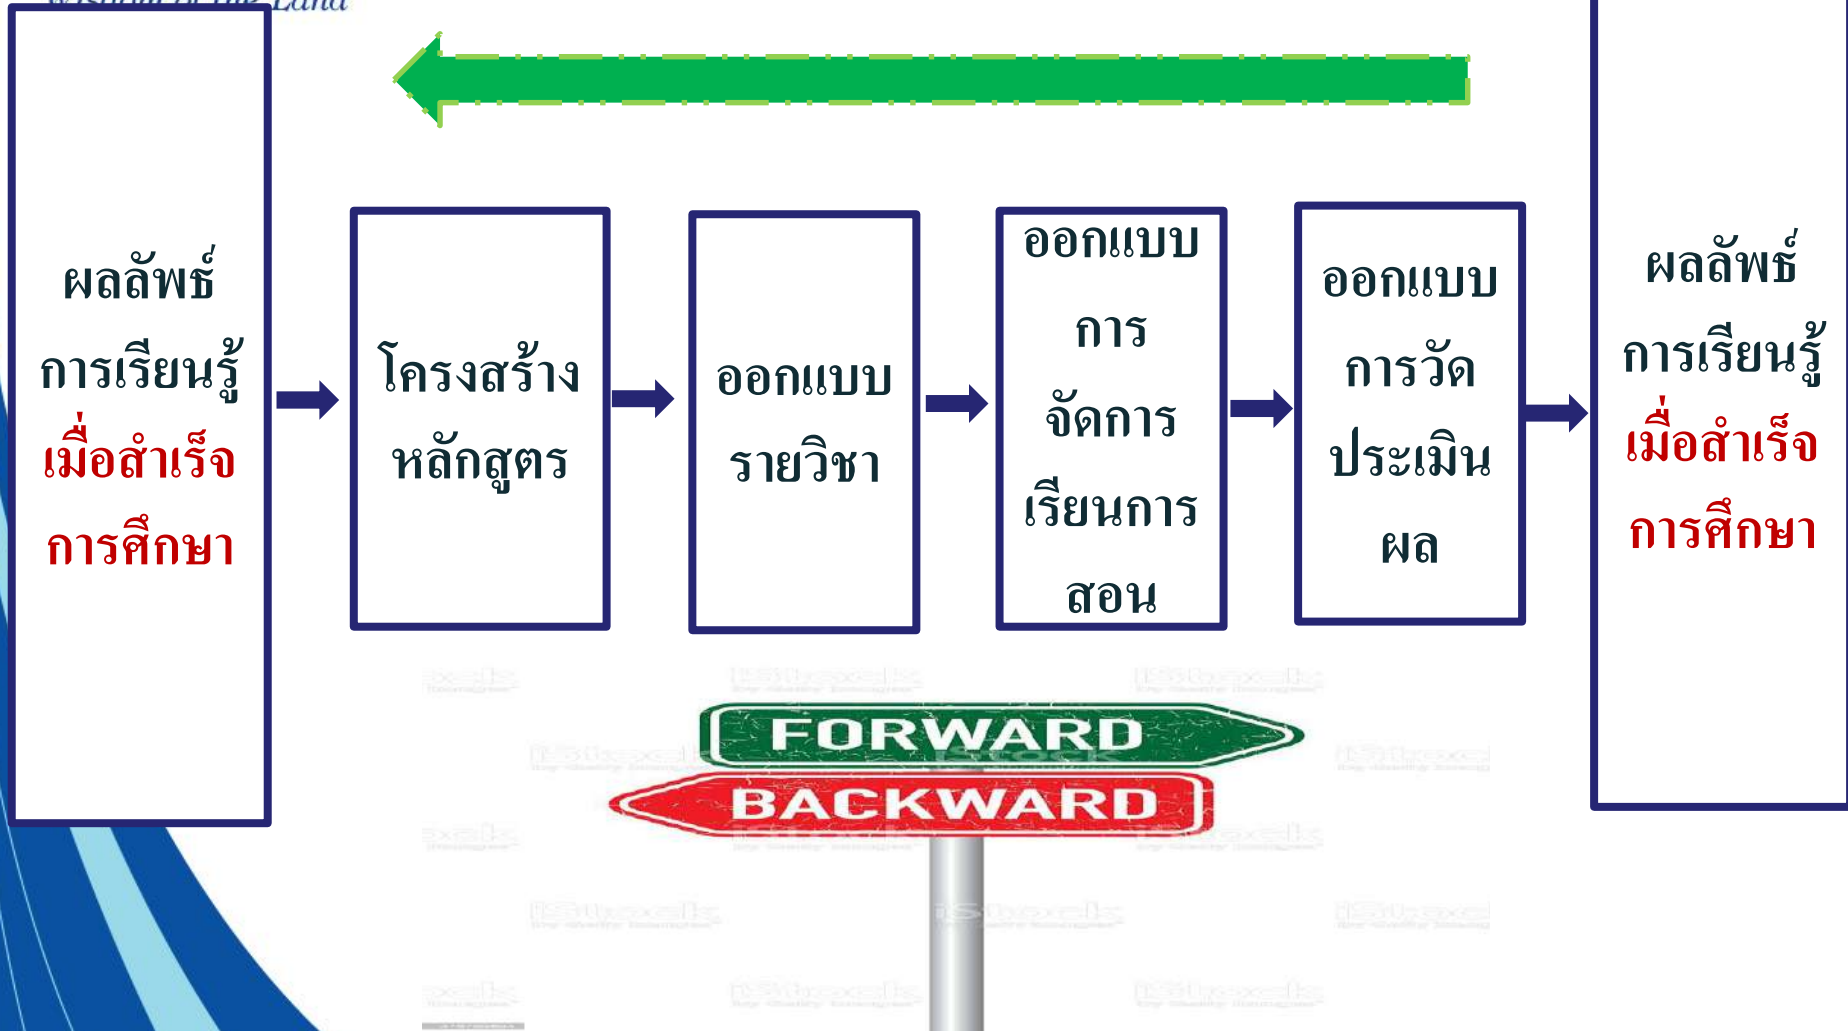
Wisdom of the Land

ผลลัพธ์การเรียนรู้ เมื่อสำเร็จการศึกษา

โครงสร้างหลักสูตร

ออกแบบรายวิชา

ออกแบบการจัดการเรียนการสอน

ออกแบบการวัดประเมินผล

ผลลัพธ์การเรียนรู้ เมื่อสำเร็จการศึกษา

FORWARD

BACKWARD

iStock